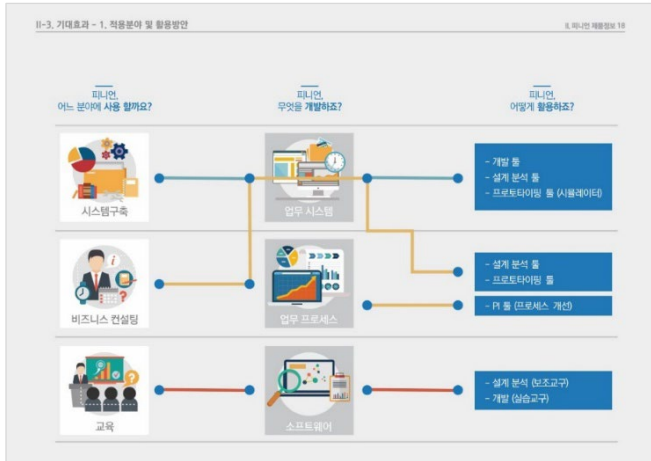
II-3. 기대효과 - 1. 적용분야 및 활용방안

II. 피니언 제품정보 18

피니언, 어느 분야에 사용 할까요?

피니언, 무엇을 개발하죠?

피니언, 어떻게 활용하죠?

시스템구축

업무 시스템

- 개발 툴
- 설계 분석 툴
- 프로토타이핑 툴 (시뮬레이터)

비즈니스 컨설팅

업무 프로세스

- 설계 분석 툴
- 프로토타이핑 툴

- PI 툴 (프로세스 개선)

교육

소프트웨어

- 설계 분석 (보조교구)
- 개발 (실습교구)